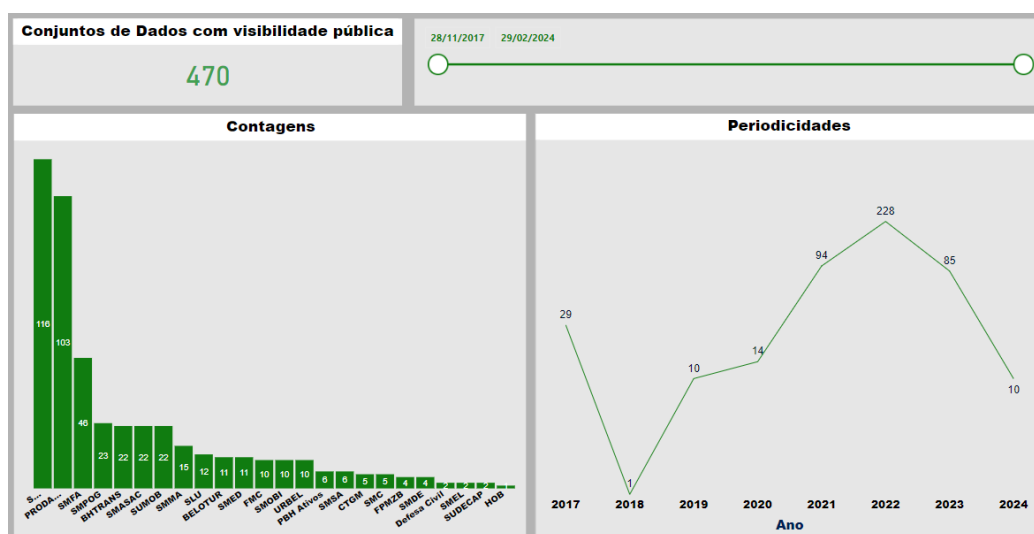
Conjuntos de Dados com visibilidade pública

470

28/11/2017 29/02/2024

Contagens

116
103
46
23
22
22
22
15
12
11
11
10
10
10
6
6
5
5
4
4
2
2
2

S...
PRODA...
SMFA
SMPOG
BHTRANS
SMASAC
SUMOB
SMMA
SLU
BELOTUR
SMED
FMC
SMOBI
URBEL
PBH Ativos
SMSA
CTGM
SMC
FPMZB
SMDE
Defesa Civil
SMEL
SUDECAP
HOB

Periodicidades

29
1
10
14
94
228
85
10

2017
2018
2019
2020
2021
2022
2023
2024
Ano